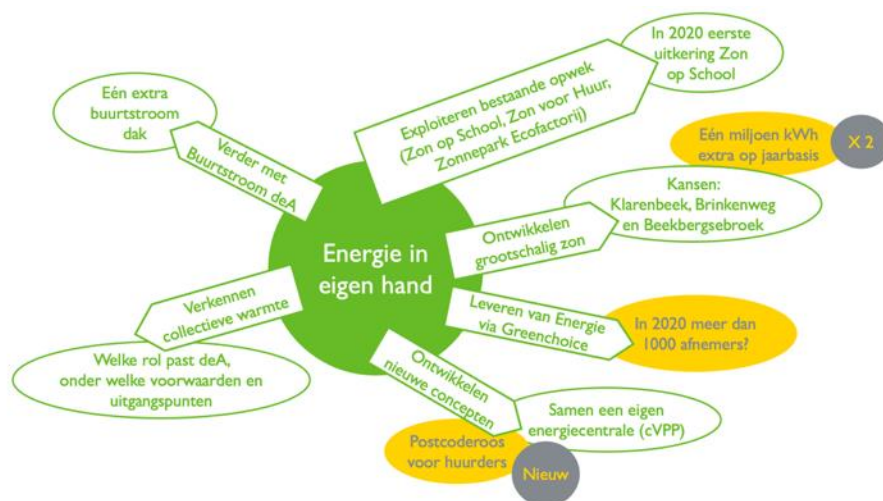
Energie in eigen hand

Verder met Buurtstroom deA

Eén extra buurtstroom dak

Exploiteren bestaande opwek (Zon op School, Zon voor Huur, Zonnepark Ecofactorij)

In 2020 eerste uitkering Zon op School

Eén miljoen kWh extra op jaarbasis

X 2

Ontwikkelen grootschalig zon

Kansen: Klarenbeek, Brinkenweg en Beekbergsebroek

Leveren van Energie via Greenchoice

In 2020 meer dan 1000 afnemers?

Ontwikkelen nieuwe concepten

Samen een eigen energiecentrale (cVPP)

Postcoderoos voor huurders

Nieuw

Verkennen collectieve warmte

Welke rol past deA, onder welke voorwaarden en uitgangspunten